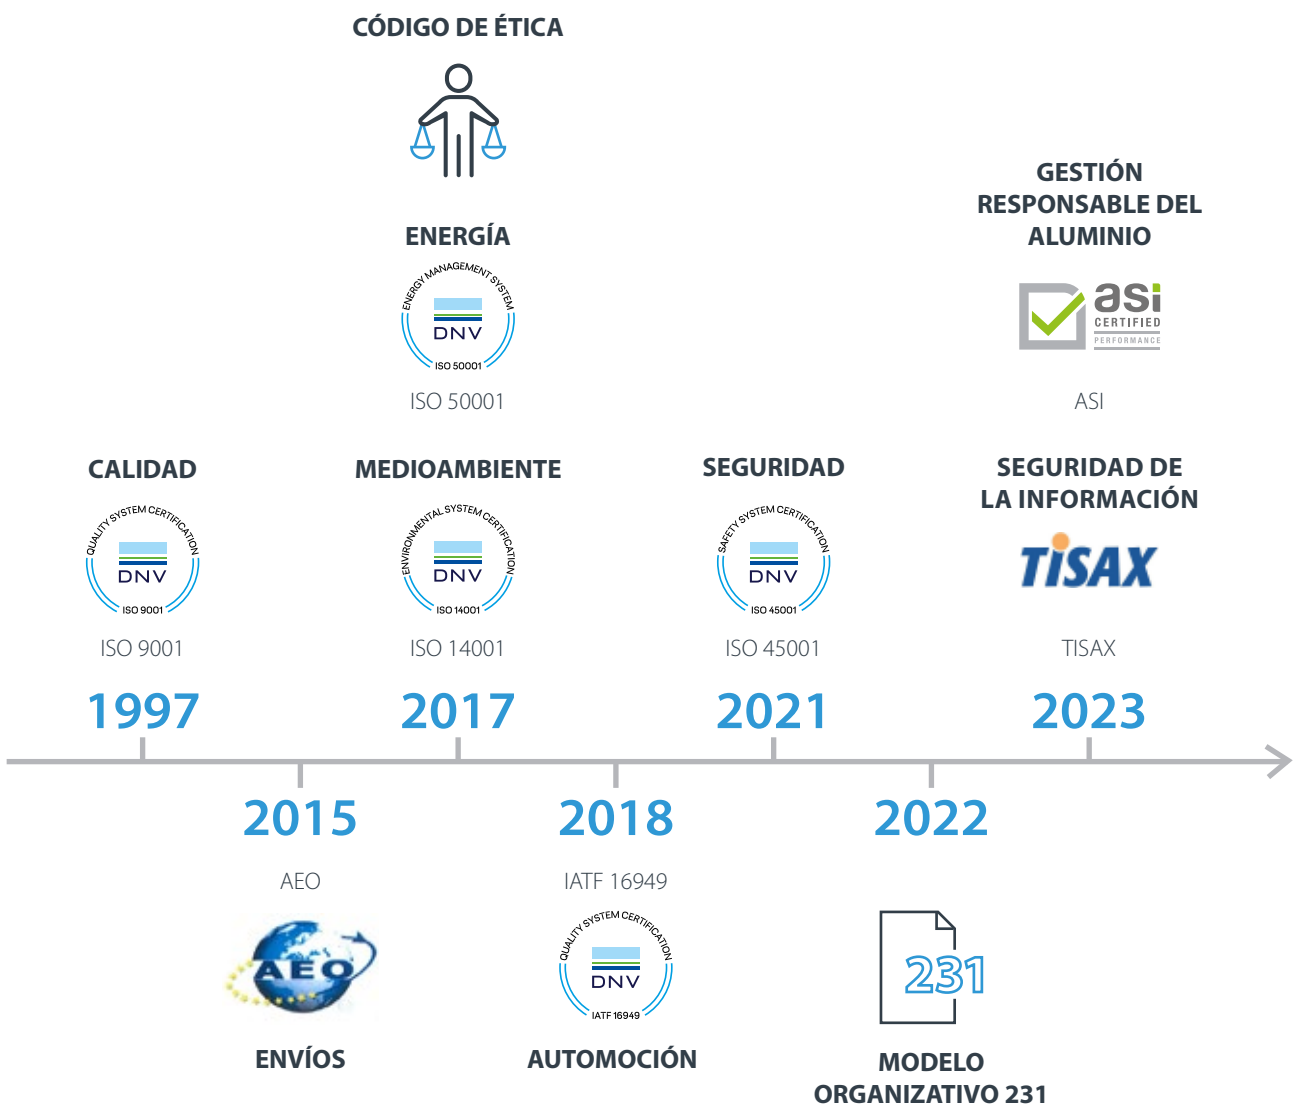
CÓDIGO DE ÉTICA

ENERGÍA

ENERGY MANAGEMENT SYSTEM
DNV
ISO 50001

ISO 50001

GESTIÓN RESPONSABLE DEL ALUMINIO

asi CERTIFIED PERFORMANCE

ASI

CALIDAD

QUALITY SYSTEM CERTIFICATION
DNV
ISO 9001

ISO 9001

MEDIOAMBIENTE

ENVIRONMENTAL SYSTEM CERTIFICATION
DNV
ISO 14001

ISO 14001

SEGURIDAD

SAFETY SYSTEM CERTIFICATION
DNV
ISO 45001

ISO 45001

SEGURIDAD DE LA INFORMACIÓN

TISAX

TISAX

1997

2017

2021

2023

2015

2018

2022

AEO

AEO

ENVÍOS

IATF 16949

QUALITY SYSTEM CERTIFICATION
DNV
IATF 16949

AUTOMOCIÓN

231

MODELO ORGANIZATIVO 231